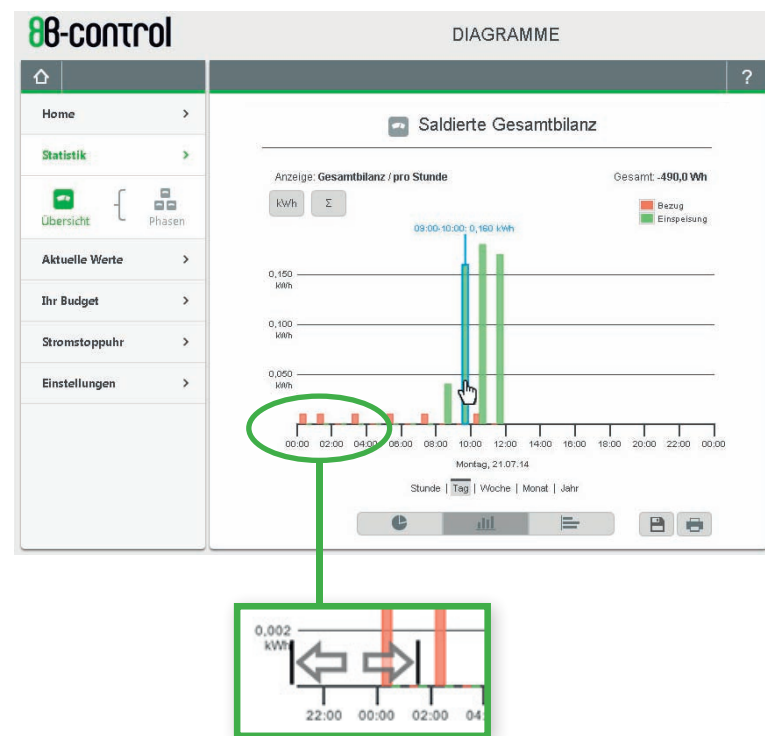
8B-control

DIAGRAMME

?

Home

Statistik

Übersicht

Phasen

Aktuelle Werte

Ihr Budget

Stromstoppuhr

Einstellungen

Saldierte Gesamtbilanz

Anzeige: Gesamtbilanz / pro Stunde

Gesamt: -490,0 Wh

kWh

Σ

Bezug

Einspeisung

09:00-10:00: 0,160 kWh

0,150 kWh

0,100 kWh

0,050 kWh

00:00 02:00 04:00 06:00 08:00 10:00 12:00 14:00 16:00 18:00 20:00 22:00 00:00

Montag, 21.07.14

Stunde | Tag | Woche | Monat | Jahr

0,002 kWh

22:00 00:00 02:00 04: